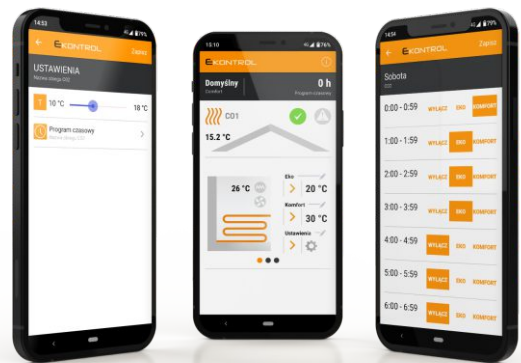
14:53
EKONTROL
Zapisz
USTAWIENIA
Nazwa obiegu CO
10 °C
18 °C
Program czasowy

15:10
EKONTROL
Domyślny
0 h
CO1
15.2 °C
26 °C
Eko
20 °C
Komfort
30 °C
Ustawienia

14:55
EKONTROL
Zapisz
Sobota
0:00 - 0:59
WYŁĄCZ
EKO
KOMFORT
1:00 - 1:59
WYŁĄCZ
EKO
KOMFORT
2:00 - 2:59
WYŁĄCZ
EKO
KOMFORT
3:00 - 3:59
WYŁĄCZ
EKO
KOMFORT
4:00 - 4:59
WYŁĄCZ
EKO
KOMFORT
5:00 - 5:59
WYŁĄCZ
EKO
KOMFORT
6:00 - 6:59
WYŁĄCZ
EKO
KOMFORT